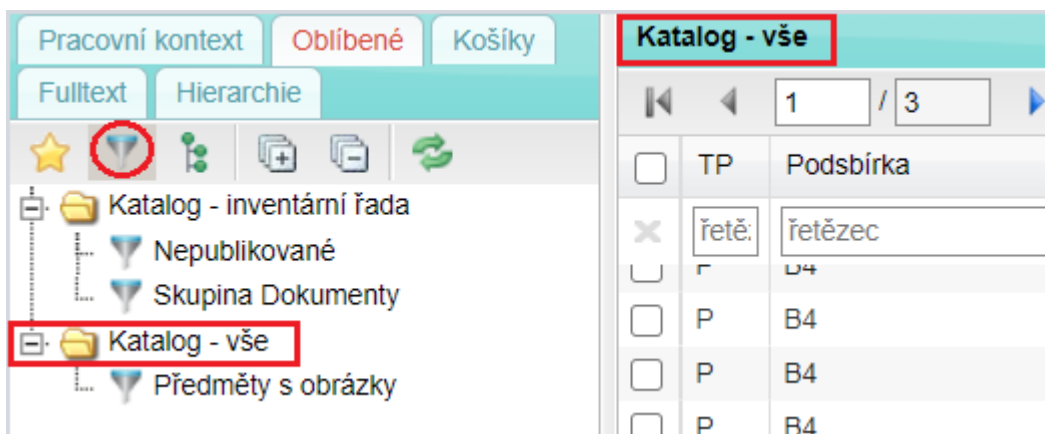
Pracovní kontext
Oblíbené
Košíky
Fulltext
Hierarchie

Katalog - inventární řada
Nepublikované
Skupina Dokumenty
Katalog - vše
Předměty s obrázky

Katalog - vše

1 / 3

| | TP | Podsbírka |
|---|---|---|
| | řetě: | řetězec |
| | P | B4 |
| | P | B4 |
| | P | B4 |
| | P | B4 |